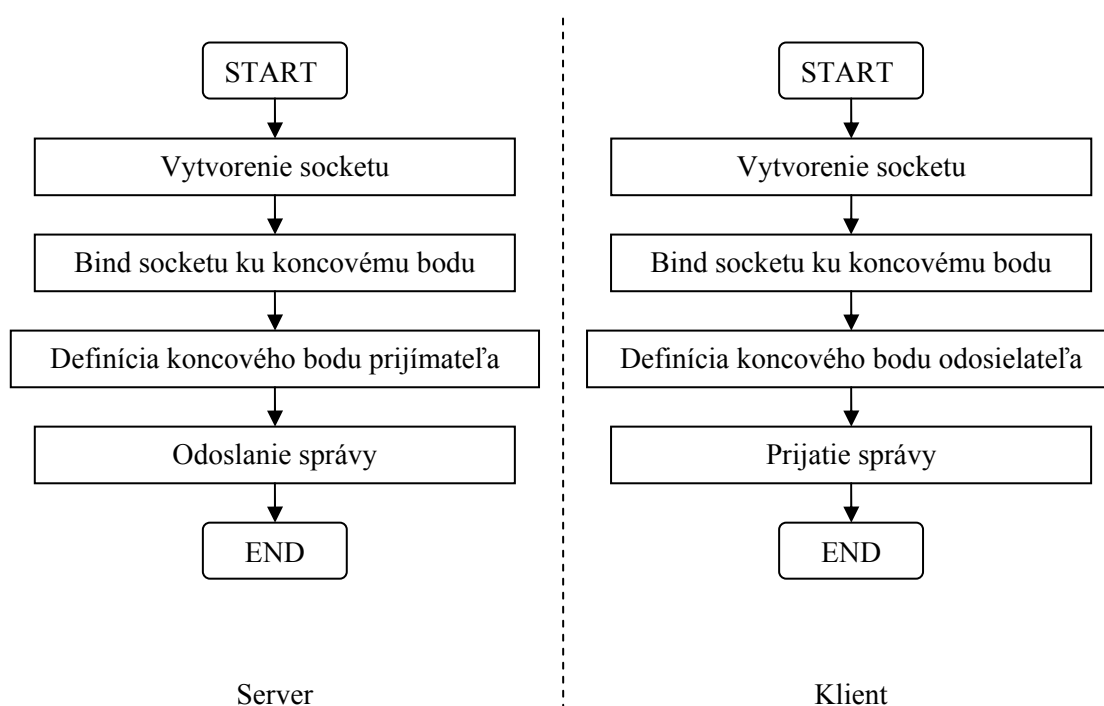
START

Vytvorenie socketu

Bind socketu ku koncovému bodu

Definícia koncového bodu prijímateľa

Odoslanie správy

END

Server

START

Vytvorenie socketu

Bind socketu ku koncovému bodu

Definícia koncového bodu odosielateľa

Prijatie správy

END

Klient